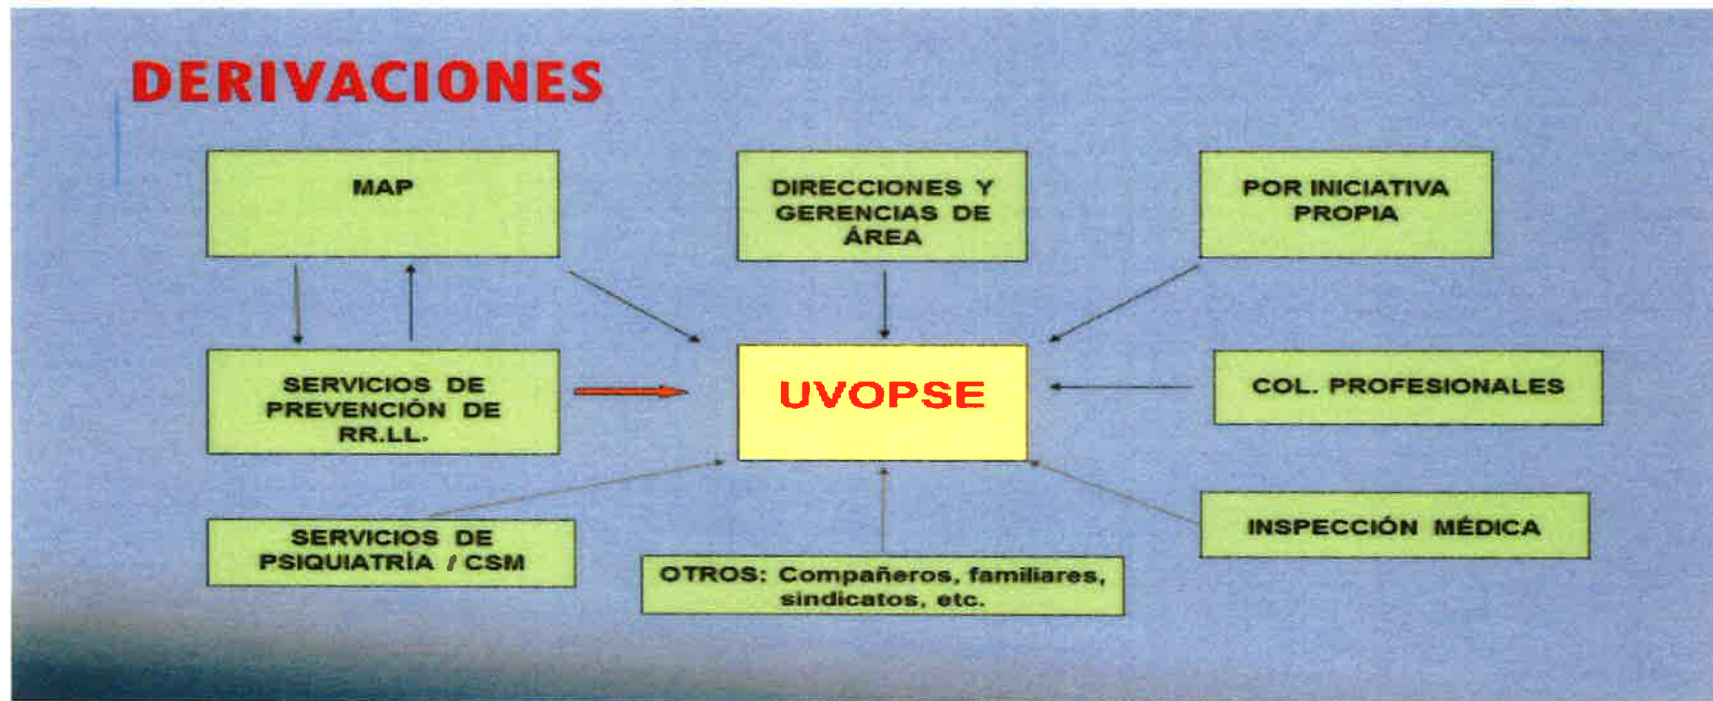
DERIVACIONES

MAP

DIRECCIONES Y GERENCIAS DE ÁREA

POR INICIATIVA PROPIA

SERVICIOS DE PREVENCIÓN DE RR.LL.

UVOPSE

COL. PROFESIONALES

SERVICIOS DE PSIQUIATRÍA / CSM

OTROS: Compañeros, familiares, sindicatos, etc.

INSPECCIÓN MÉDICA